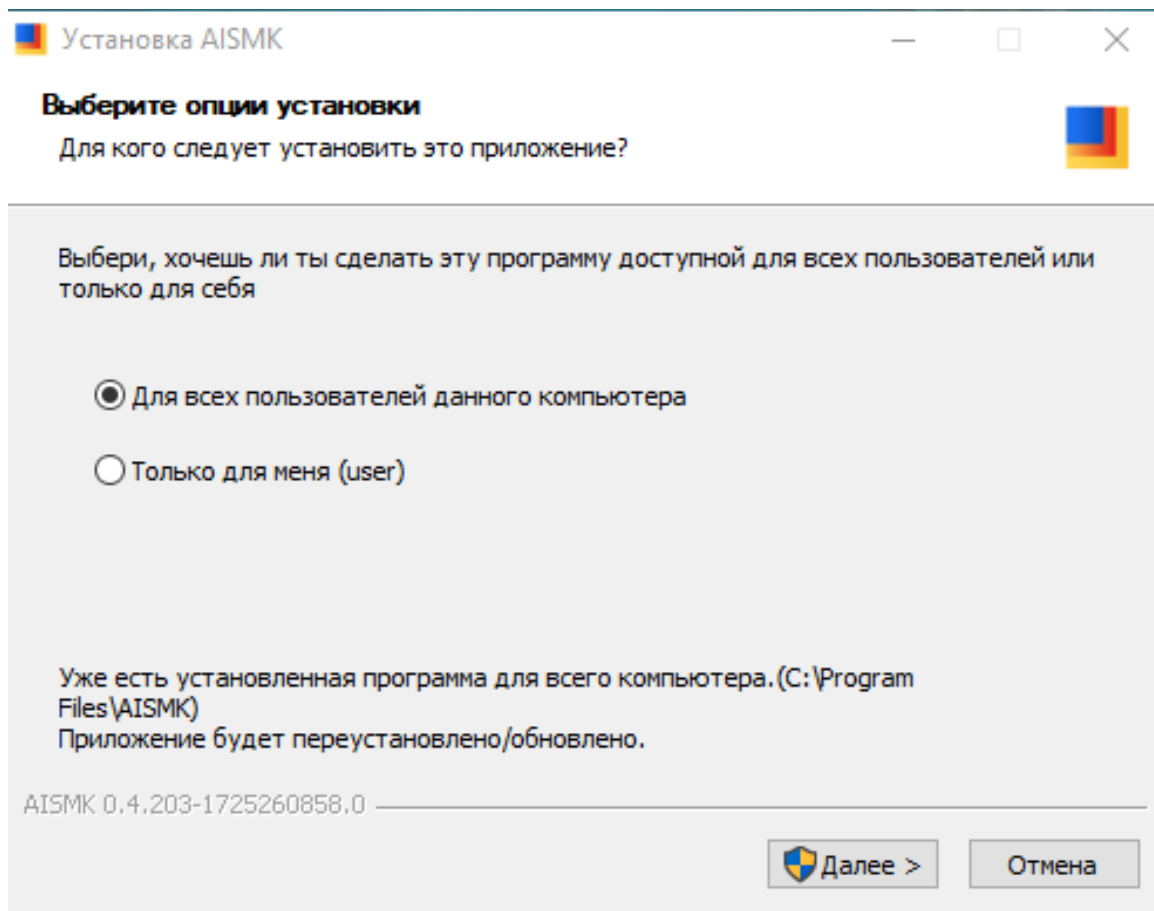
Установка AISMK

Выберите опции установки

Для кого следует установить это приложение?

Выбери, хочешь ли ты сделать эту программу доступной для всех пользователей или только для себя

Для всех пользователей данного компьютера

Только для меня (user)

Уже есть установленная программа для всего компьютера.(C:\Program Files\AISMK)
Приложение будет переустановлено/обновлено.

AISMK 0.4.203-1725260858.0

Далее >

Отмена